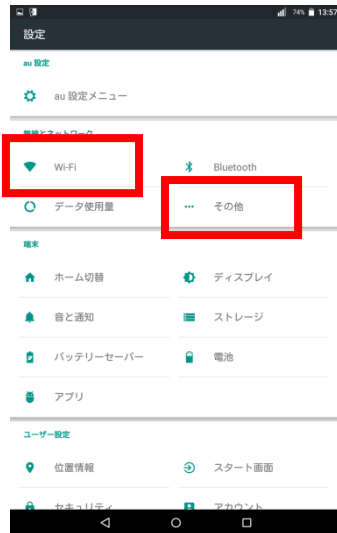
74% 13:57

設定

au 設定

au 設定メニュー

無線とネットワーク

Wi-Fi

Bluetooth

データ使用量

その他

端末

ホーム切替

ディスプレイ

音と通知

ストレージ

バッテリーセーバー

電池

アプリ

ユーザー設定

位置情報

スタート画面

セキュリティ

アカウント